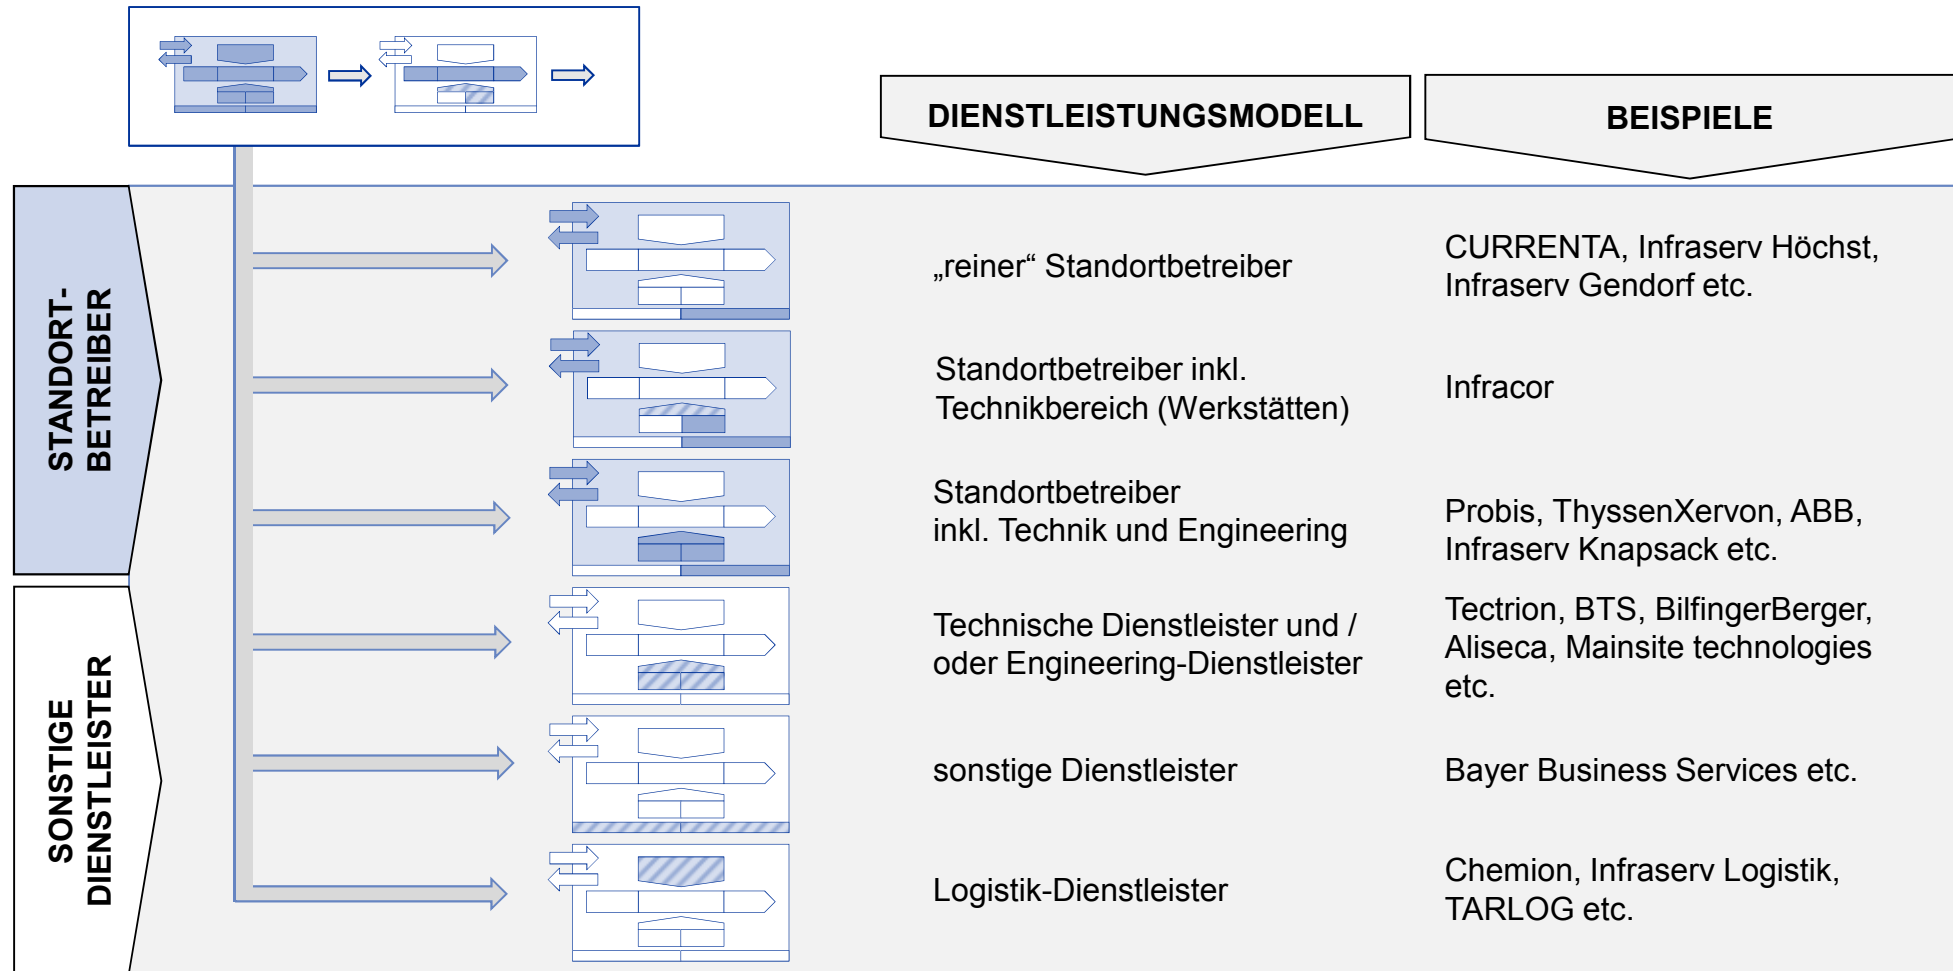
DIENSTLEISTUNGSMODELL

BEISPIELE

STANDORT-BETREIBER

SONSTIGE DIENSTLEISTER

| DIENSTLEISTUNGSMODELL | BEISPIELE |
|---|---|
| „reiner“ Standortbetreiber | CURRENTA, Infraserv Höchst, Infraserv Gendorf etc. |
| Standortbetreiber inkl. Technikbereich (Werkstätten) | Infracor |
| Standortbetreiber inkl. Technik und Engineering | Probis, ThyssenXervon, ABB, Infraserv Knapsack etc. |
| Technische Dienstleister und / oder Engineering-Dienstleister | Tectrion, BTS, BilfingerBerger, Aliseca, Mainsite technologies etc. |
| sonstige Dienstleister | Bayer Business Services etc. |
| Logistik-Dienstleister | Chemion, Infraserv Logistik, TARLOG etc. |